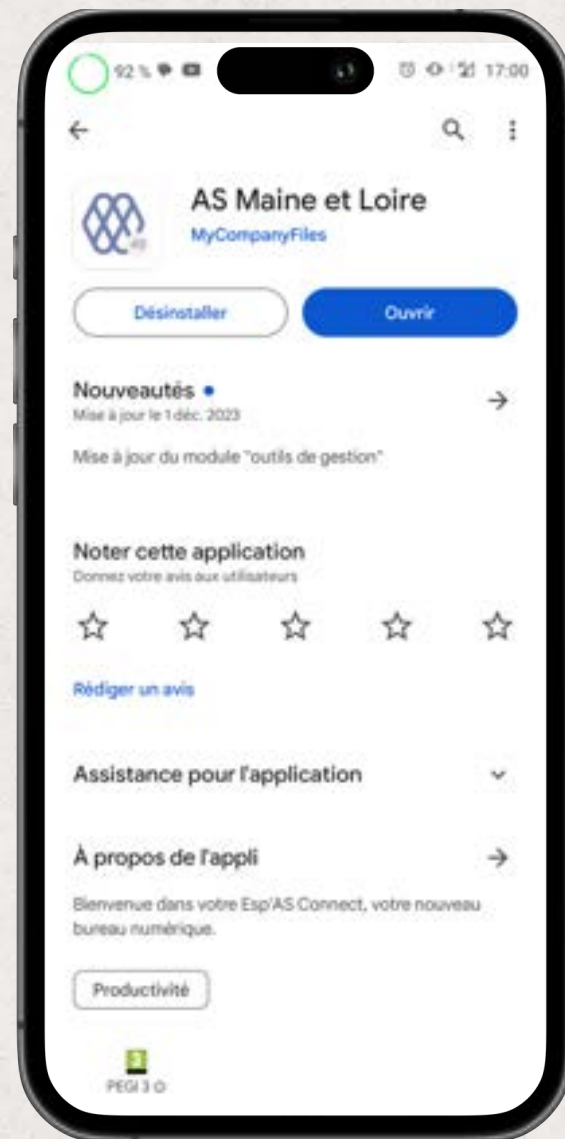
92 % 17:00

AS Maine et Loire
MyCompanyFiles

Désinstaller
Ouvrir

Nouveautés •
Mise à jour le 1 déc. 2023

Mise à jour du module "outils de gestion"

Noter cette application
Donnez votre avis aux utilisateurs

Rédiger un avis

Assistance pour l'application

À propos de l'appli

Bienvenue dans votre Esp'AS Connect, votre nouveau bureau numérique.

Productivité

PEGI 3